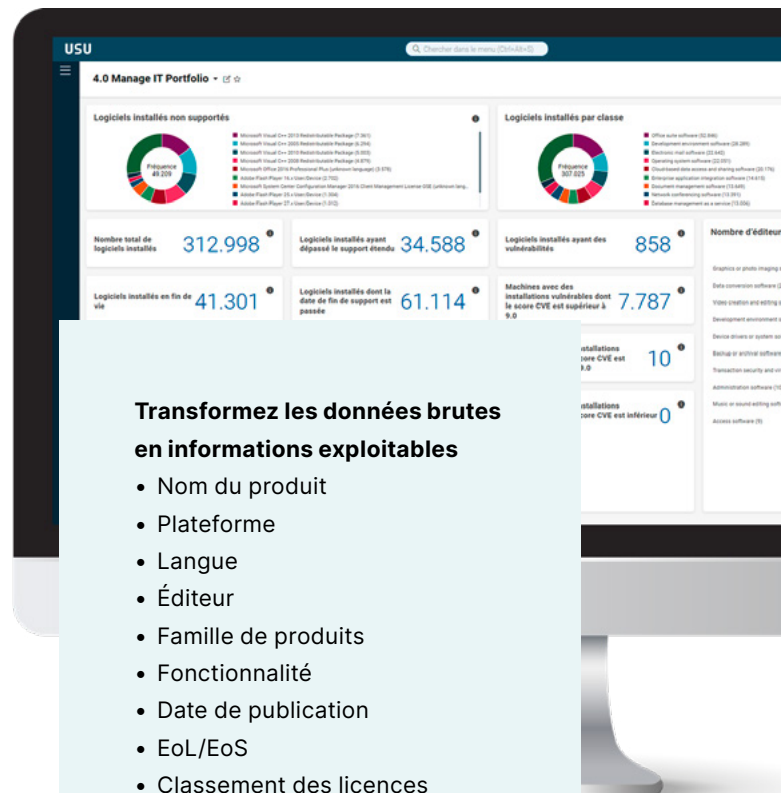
USU

Chercher dans le menu (Ctrl+Alt+S)

4.0 Manage IT Portfolio

Logiciels installés non supportés

Fréquence 49 209

Microsoft Visual C++ 2013 Redistributable Package (7.361)
Microsoft Visual C++ 2005 Redistributable Package (6.294)
Microsoft Visual C++ 2010 Redistributable Package (5.003)
Microsoft Visual C++ 2008 Redistributable Package (4.879)
Microsoft Office 2016 Professional Plus (unknown language) (3.578)
Adobe Flash Player 16.x User/Device (2.702)
Microsoft System Center Configuration Manager 2016 Client Management License OSE (unknown lang...
Adobe Flash Player 25.x User/Device (1.304)
Adobe Flash Player 27.x User/Device (1.312)

Logiciels installés par classe

Fréquence 307 025

Office suite software (52.846)
Development environment software (28.289)
Electronic mail software (22.642)
Operating system software (22.051)
Cloud-based data access and sharing software (20.176)
Enterprise application integration software (14.615)
Document management software (13.449)
Network conferencing software (10.391)
Database management as a service (13.006)

Nombre total de logiciels installés 312.998

Logiciels installés ayant dépassé le support étendu 34.588

Logiciels installés ayant des vulnérabilités 858

Nombre d'éditeur

Graphics or photo imaging
Data conversion software
Video creation and editing
Development environment
Device drivers or system so
Backup or archival software
Transaction security and vi
Administration software
Music or sound editing soft
Access software (9)

Logiciels installés en fin de vie 41.301

Logiciels installés dont la date de fin de support est passée 61.114

Machines avec des installations vulnérables dont le score CVE est supérieur à 9.0 7.787

installations score CVE est 9.0 10

installations score CVE est inférieur 0

Transformez les données brutes en informations exploitables
• Nom du produit
• Plateforme
• Langue
• Éditeur
• Famille de produits
• Fonctionnalité
• Date de publication
• EoL/EoS
• Classement des licences